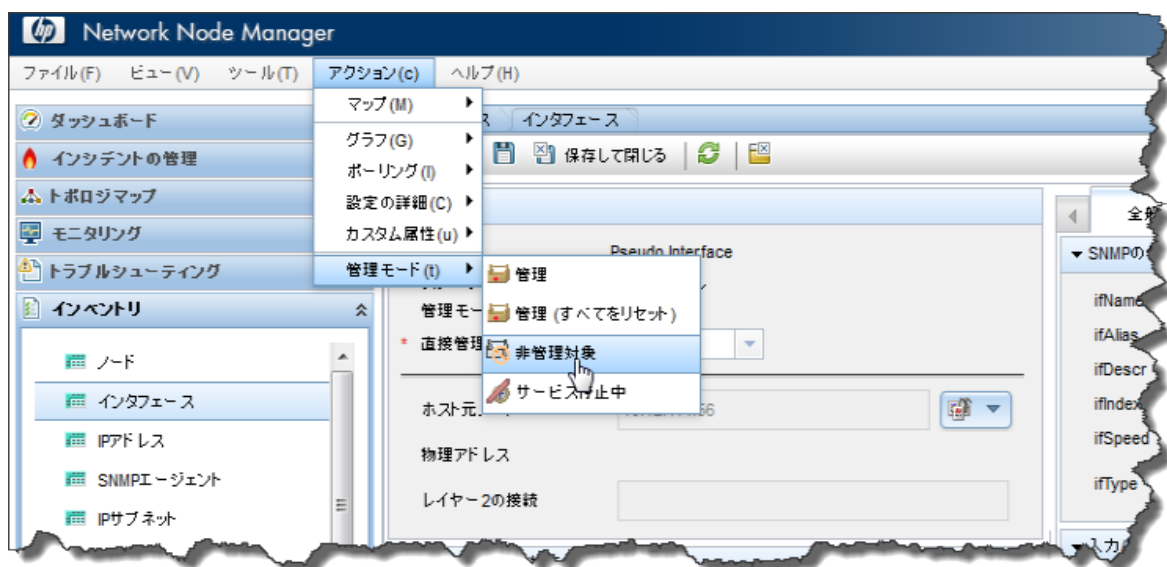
Network Node Manager

ファイル(F) ビュー(V) ツール(T) アクション(c) ヘルプ(H)

ダッシュボード
インシデントの管理
トポロジマップ
モニタリング
トラブルシューティング
インベントリ

ノード
インタフェース
IPアドレス
SNMPエージェント
IPサブネット

マップ(M)
グラフ(G)
ポーリング(I)
設定の詳細(C)
カスタム属性(u)
管理モード(t)

管理
管理 (すべてをリセット)
非管理対象
サービス停止中

インタフェース
保存して閉じる

Pseudo Interface
管理モー
直接管理
ホスト元
物理アドレス
レイヤー2の接続

SNMPの
ifName
ifAlias
ifDescr
ifIndex
ifSpeed
ifType
入力